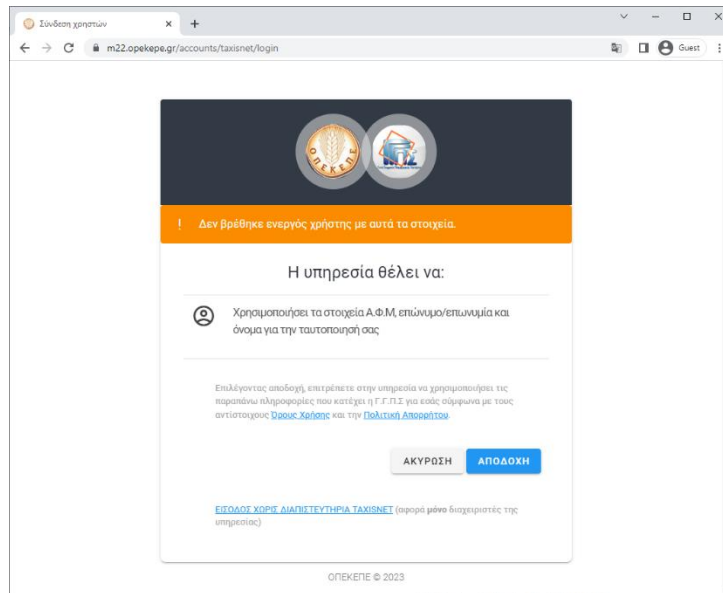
Σύνδεση χρηστών ×
+
m22.opekepe.gr/accounts/taxisnet/login
Guest

ΟΠΕΚΕΠΕ

! Δεν βρέθηκε ενεργός χρήστης με αυτά τα στοιχεία.

Η υπηρεσία θέλει να:

Χρησιμοποιήσει τα στοιχεία Α.Φ.Μ, επώνυμο/επωνυμία και όνομα για την ταυτοποιησή σας

Επιλέγοντας αποδοχή, επιτρέπετε στην υπηρεσία να χρησιμοποιήσει τις παραπάνω πληροφορίες που κατέχει η Γ.Γ.Π.Σ για εσάς σύμφωνα με τους αντίστοιχους Όρους Χρήσης και την Πολιτική Απορρήτου.

ΑΚΥΡΩΣΗ ΑΠΟΔΟΧΗ

ΕΙΣΟΔΟΣ ΧΩΡΙΣ ΔΙΑΠΙΣΤΕΥΤΗΡΙΑ TAXISNET (αφορά μόνο διαχειριστές της υπηρεσίας)

ΟΠΕΚΕΠΕ © 2023